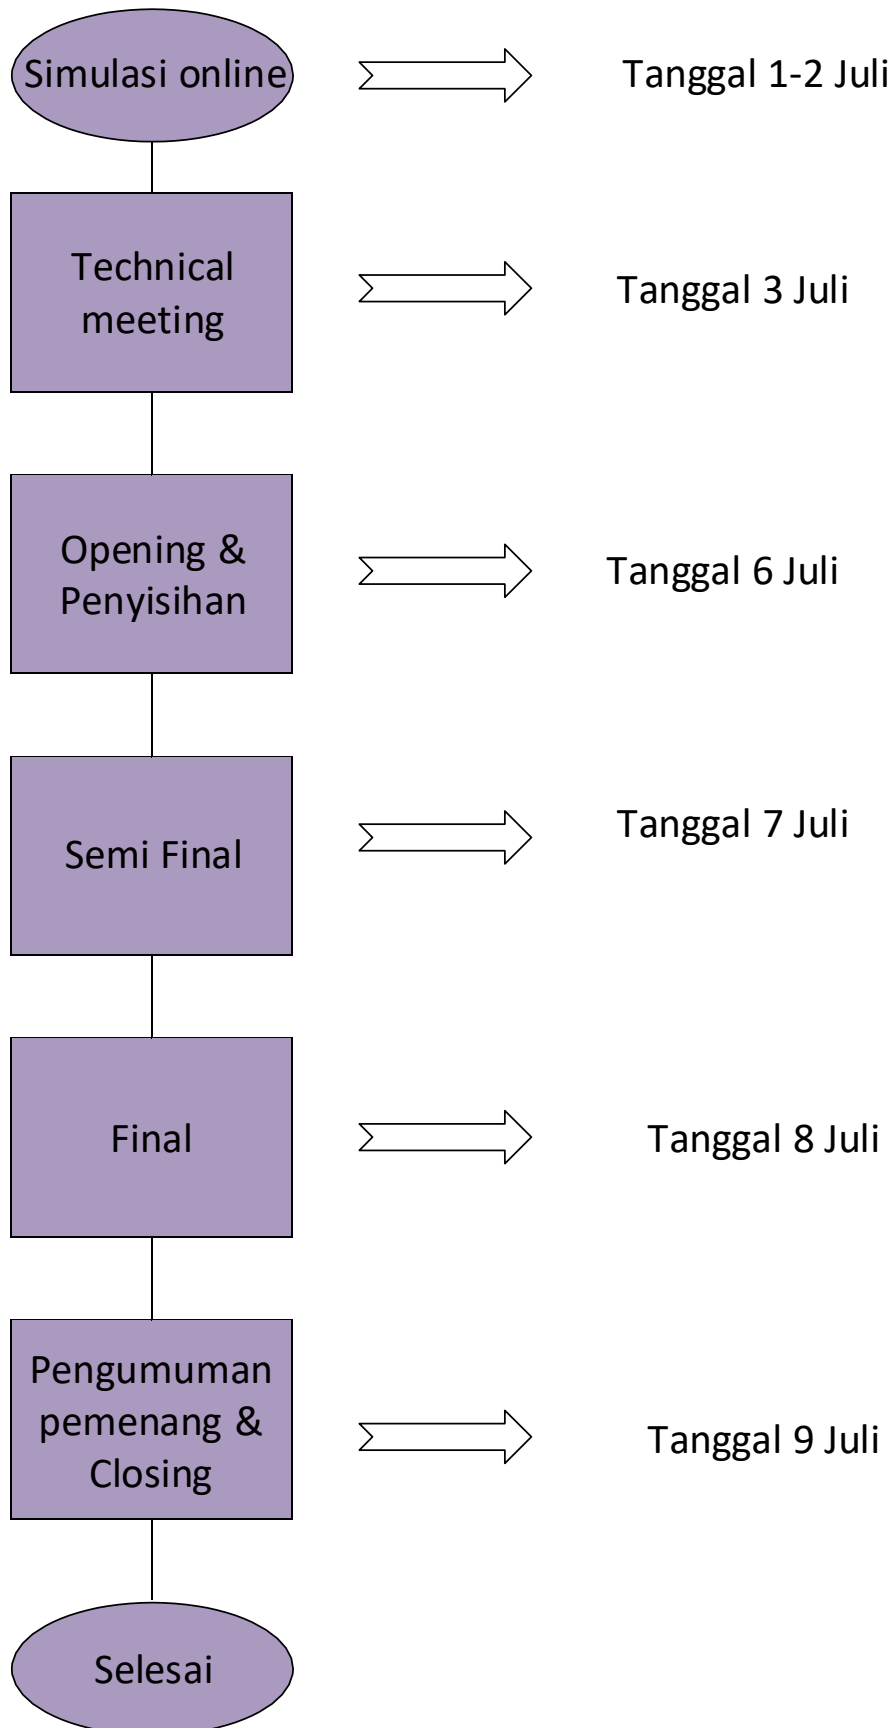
Simulasi online

Tanggal 1-2 Juli

Technical meeting

Tanggal 3 Juli

Opening & Penyisihan

Tanggal 6 Juli

Semi Final

Tanggal 7 Juli

Final

Tanggal 8 Juli

Pengumuman pemenang & Closing

Tanggal 9 Juli

Selesai